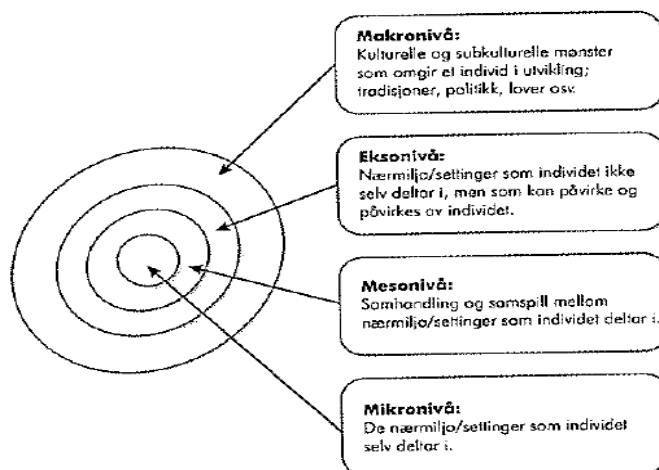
Makronivå:
Kulturelle og subkulturelle mønster som omgir et individ i utvikling; tradisjoner, politikk, lover osv.

Eksonivå:
Nærmiljø/settinger som individet ikke selv deltar i, men som kan påvirke og påvirkes av individet.

Mesonivå:
Samhandling og samspill mellom nærmiljø/settinger som individet deltar i.

Mikronivå:
De nærmiljø/settinger som individet selv deltar i.